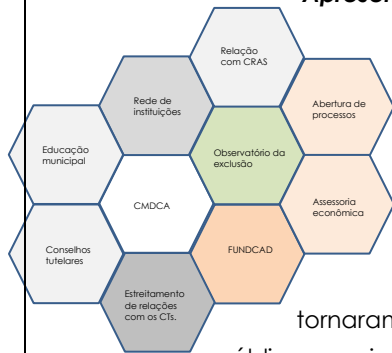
Apres

Relação com CRAS

Rede de instituições

Abertura de processos

Educação municipal

Observatório da exclusão

CMDCA

Assessoria econômica

Conselhos tutelares

FUNDCAD

Estreitamento de relações com os CTs.

tornaram